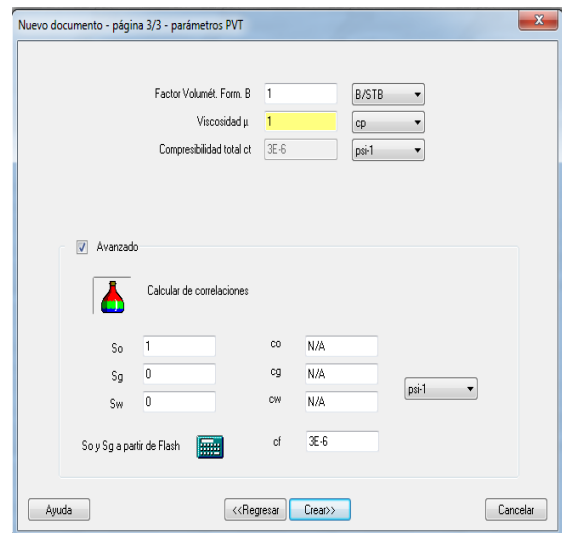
Nuevo documento - página 3/3 - parámetros PVT

Factor Volumét. Form. B
1
B/STB
Viscosidad μ
1
cp
Compresibilidad total ct
3E-6
psi-1

Avanzado

Calcular de correlaciones

So
1
Sg
0
Sw
0
co
N/A
cg
N/A
cw
N/A
psi-1
So y Sg a partir de Flash
cf
3E-6

Ayuda
<<Regresar
Crear>>
Cancelar